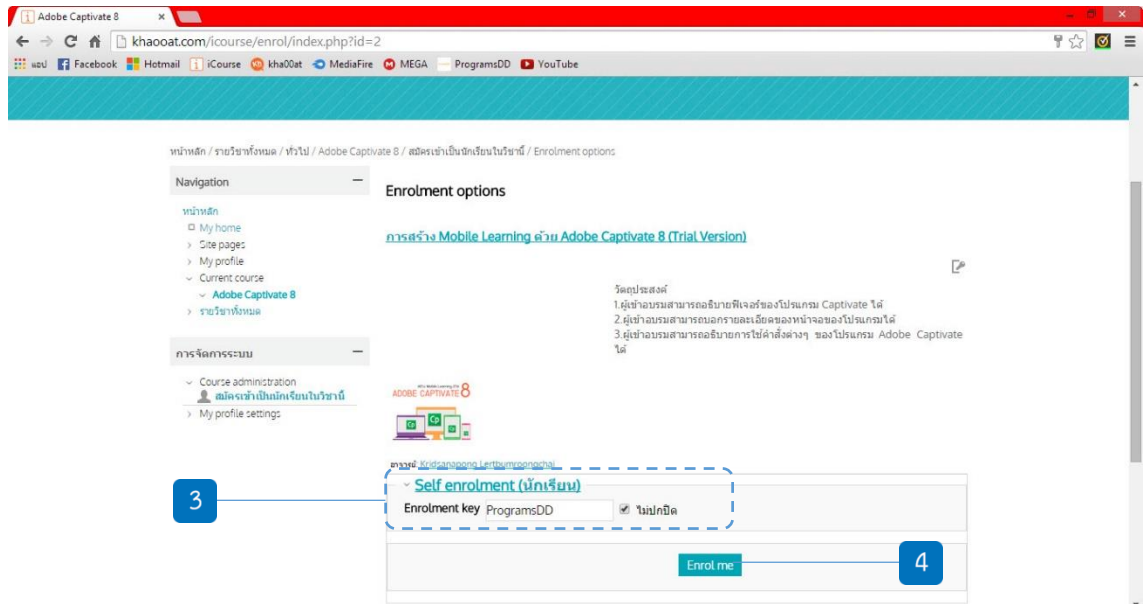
Adobe Captivate 8 ×

khaooat.com/icourse/enrol/index.php?id=2

แอป Facebook Hotmail iCourse kha00at MediaFire MEGA ProgramsDD YouTube

หน้าหลัก / รายวิชาทั้งหมด / ทั่วไป / Adobe Captivate 8 / สมัครเข้าเป็นนักเรียนในวิชานี้ / Enrolment options

Navigation

หน้าหลัก
My home
Site pages
My profile
Current course
Adobe Captivate 8
รายวิชาทั้งหมด

การจัดการระบบ

Course administration
สมัครเข้าเป็นนักเรียนในวิชานี้
My profile settings

Enrolment options

การสร้าง Mobile Learning ด้วย Adobe Captivate 8 (Trial Version)

วัตถุประสงค์
1.ผู้เข้าอบรมสามารถอธิบายฟีเจอร์ของโปรแกรม Captivate ได้
2.ผู้เข้าอบรมสามารถบอกรายละเอียดของหน้าจอของโปรแกรมได้
3.ผู้เข้าอบรมสามารถอธิบายการใช้คำสั่งต่างๆ ของโปรแกรม Adobe Captivate ได้

ADOBE CAPTIVATE 8

อาจารย์: Kridsanapong Lertbumroongchai

Self enrolment (นักเรียน)

Enrolment key ProgramsDD ไม่ปกปิด

Enrol me

3

4